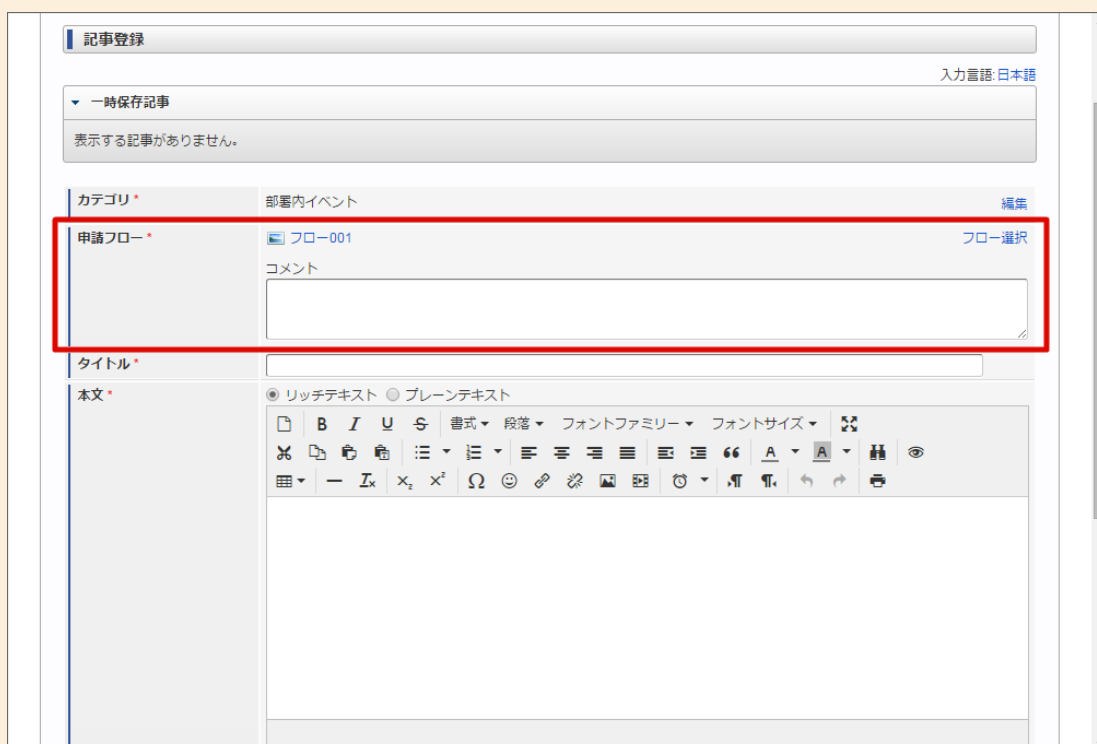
記事登録

入力言語:日本語

一時保存記事

表示する記事がありません。

カテゴリ*
部署内イベント
編集

申請フロー*
フロー001
フロー選択
コメント

タイトル*

本文*
リッチテキスト プレーンテキスト

B I U S 書式 段落 フォントファミリー フォントサイズ

A A

$x_2$ $x^2$ Ω